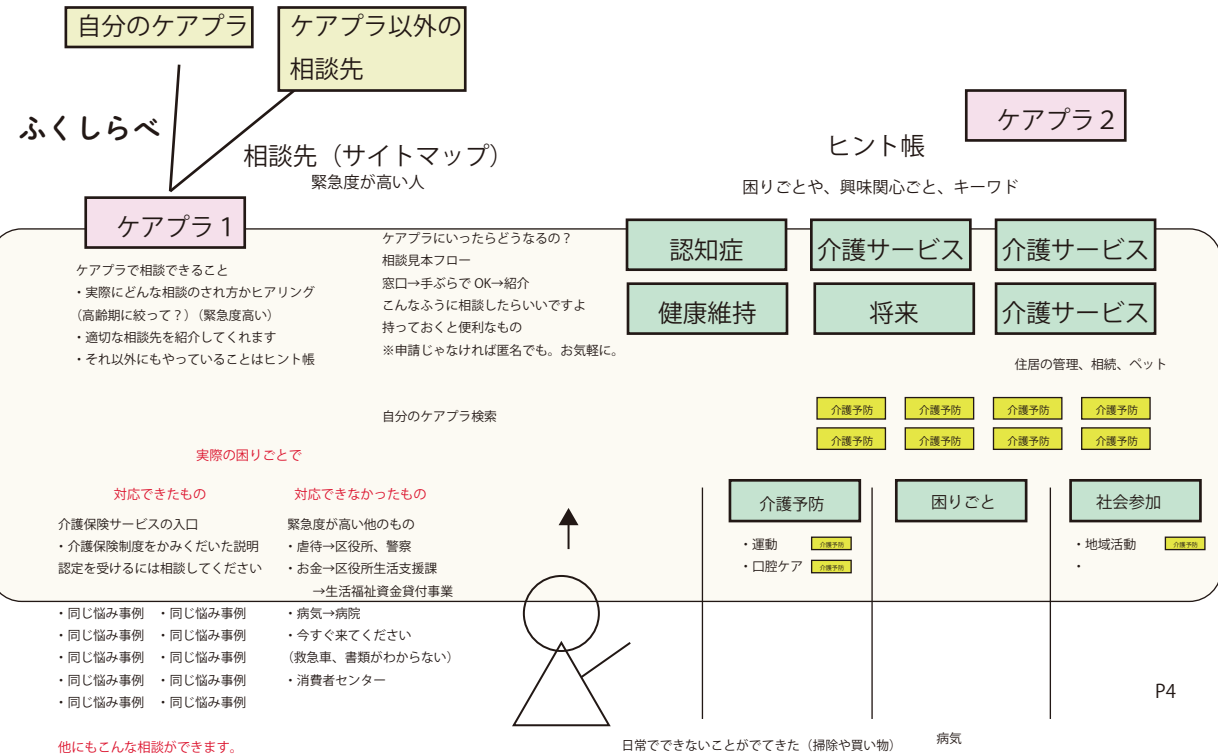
自分のケアプラ

ケアプラ以外の相談先

ふくしらべ

相談先（サイトマップ）
緊急度が高い人

ケアプラ２

ヒント帳
困りごとや、興味関心ごと、キーワード

ケアプラ１

ケアプラで相談できること
・実際にどんな相談のされ方かヒアリング
（高齢期に絞って？）（緊急度高い）
・適切な相談先を紹介してくれます
・それ以外にもやっていることはヒント帳

ケアプラにいったらどうなるの？
相談見本フロー
窓口→手ぶらで OK→紹介
こんなふうに相談したらいいですよ
持っておくと便利なもの
※申請じゃなければ匿名でも。お気軽に。

認知症
介護サービス
介護サービス
健康維持
将来
介護サービス

住居の管理、相続、ペット

自分のケアプラ検索

介護予防
介護予防
介護予防
介護予防
介護予防
介護予防
介護予防
介護予防

実際の困りごとで

対応できたもの
介護保険サービスの入口
・介護保険制度をかみくだいた説明
認定を受けるには相談してください

対応できなかったもの
緊急度が高い他のもの
・虐待→区役所、警察
・お金→区役所生活支援課
→生活福祉資金貸付事業
・病気→病院
・今すぐ来てください
（救急車、書類がわからない）
・消費者センター

・同じ悩み事例　・同じ悩み事例
・同じ悩み事例　・同じ悩み事例
・同じ悩み事例　・同じ悩み事例
・同じ悩み事例　・同じ悩み事例
・同じ悩み事例　・同じ悩み事例

介護予防
・運動 介護予防
・口腔ケア 介護予防

困りごと

社会参加
・地域活動 介護予防
・

P4

他にもこんな相談ができます。

日常でできないことがでてきた（掃除や買い物）

病気